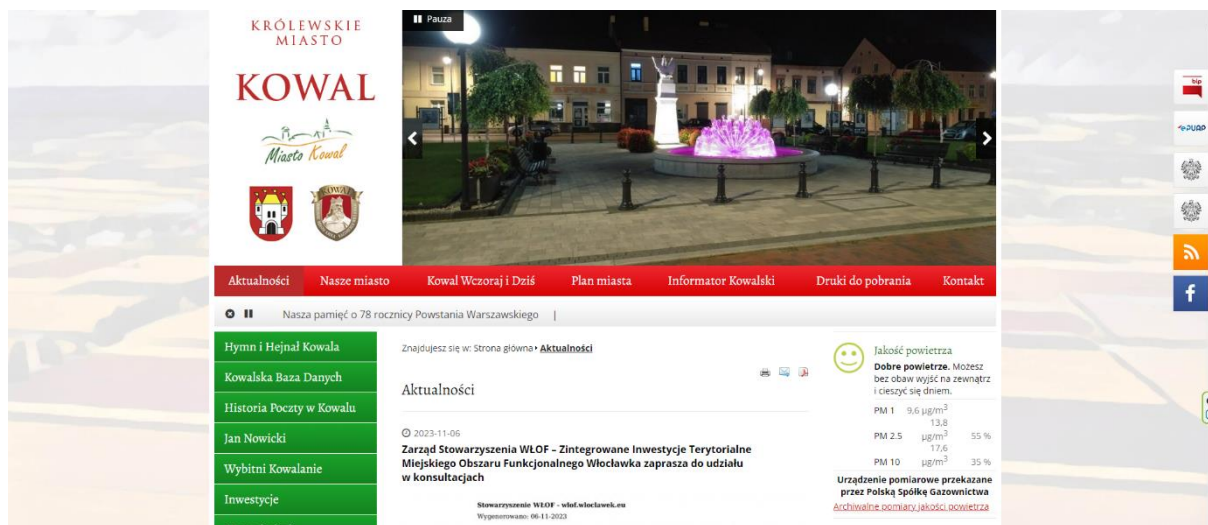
KRÓLEWSKIE MIASTO
KOWAL
Miasto Kowal

Pauza

Aktualności | Nasze miasto | Kowal Wczoraj i Dziś | Plan miasta | Informator Kowalski | Druki do pobrania | Kontakt

Nasza pamięć o 78 rocznicy Powstania Warszawskiego |

Hymn i Hejnał Kowala
Kowalska Baza Danych
Historia Poczty w Kowalu
Jan Nowicki
Wybitni Kowalanie
Inwestycje

Znajdujesz się w: Strona główna › Aktualności

Aktualności

2023-11-06
Zarząd Stowarzyszenia WŁOF – Zintegrowane Inwestycje Terytorialne Miejskiego Obszaru Funkcjonalnego Włocławka zaprasza do udziału w konsultacjach

Stowarzyszenie WŁOF - wlof.wloclawek.eu
Wygenerowano: 06-11-2023

Jakość powietrza
Dobre powietrze. Możesz bez obaw wyjść na zewnątrz i cieszyć się dniem.

| PM 1 | 9,6 µg/m$^3$ | |
| --- | --- | --- |
| PM 2.5 | 13,8 µg/m$^3$ | 55 % |
| PM 10 | 17,6 µg/m$^3$ | 35 % |

Urządzenie pomiarowe przekazane przez Polską Spółkę Gazownictwa
Archiwalne pomiary jakości powietrza

bip
ePUAP